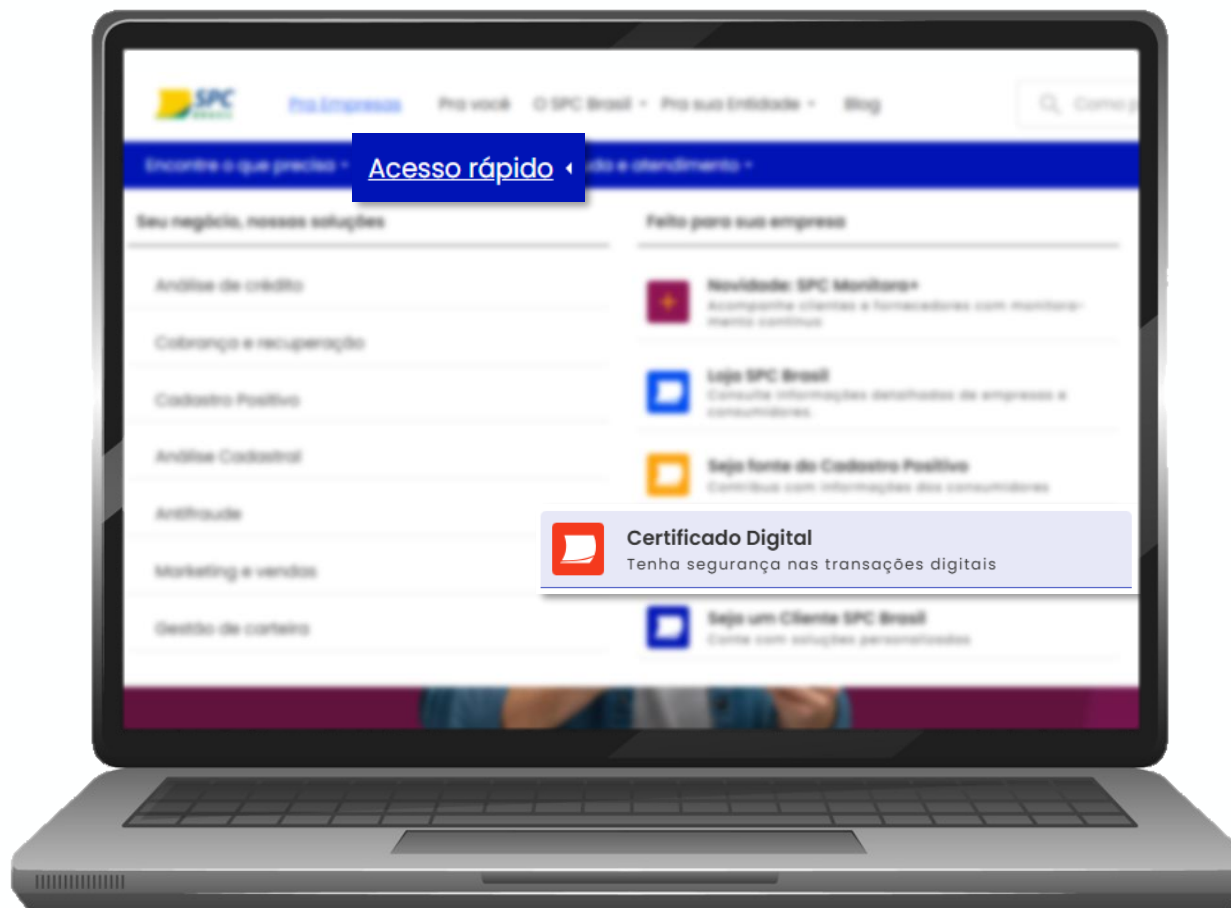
SPC BRASIL

Pra Empresas   Pra você   O SPC Brasil   Pra sua Entidade   Blog

Como p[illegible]

Encontre o que precisa   Acesso rápido   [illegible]do e atendimento

Seu negócio, nossas soluções

Análise de crédito

Cobrança e recuperação

Cadastro Positivo

Análise Cadastral

Antifraude

Marketing e vendas

Gestão de carteira

Feito para sua empresa

Novidade: SPC Monitora+
Acompanhe clientes e fornecedores com monitoramento contínuo

Loja SPC Brasil
Consulte informações detalhadas de empresas e consumidores.

Seja fonte do Cadastro Positivo
Contribua com informações dos consumidores

Certificado Digital
Tenha segurança nas transações digitais

Seja um Cliente SPC Brasil
Conte com soluções personalizadas